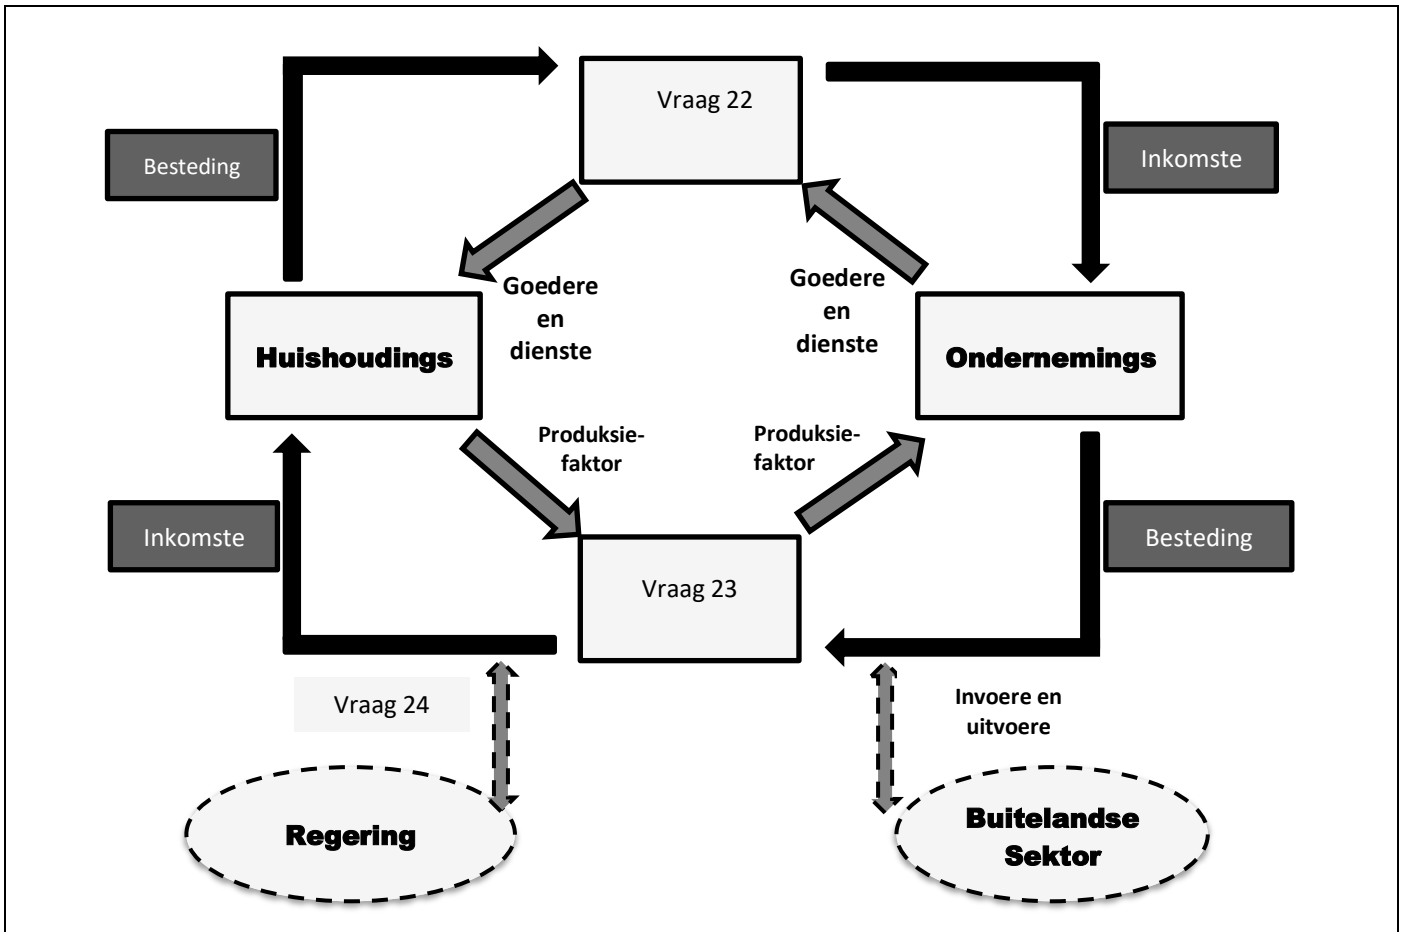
Vraag 22

Besteding

Inkomste

Goedere en dienste

Goedere en dienste

Huishoudings

Ondernemings

Produksiefaktor

Produksiefaktor

Inkomste

Besteding

Vraag 23

Vraag 24

Invoere en uitvoere

Regering

Buitelandse Sektor